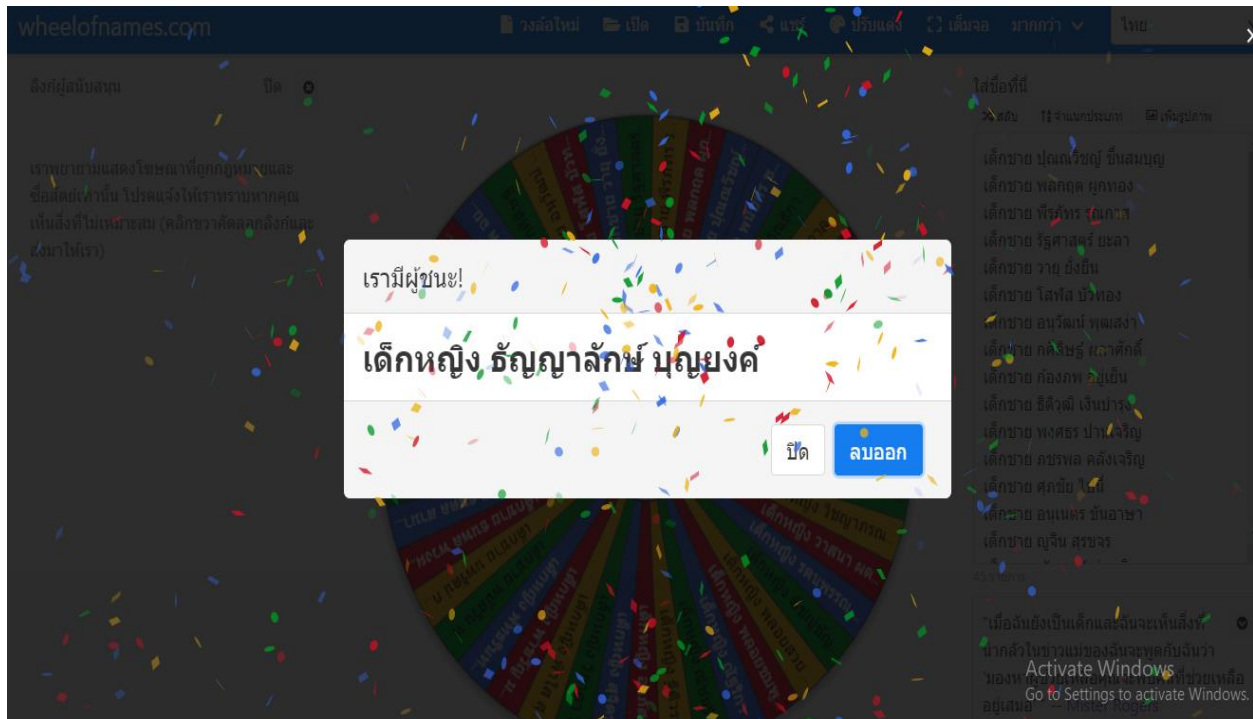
wheelofnames.com

วงล้อใหม่ เปิด บันทึก แชร์ ปรับแต่ง เต็มจอ มากกว่า ไทย

สิ่งที่ผู้สนับสนุน ปิด

เราพยายามแสดงโฆษณาที่ถูกกฎหมายและซื่อสัตย์เท่านั้น โปรดแจ้งให้เราทราบหากคุณเห็นสิ่งที่ไม่เหมาะสม (คลิกขวาคัดลอกลิงก์และส่งมาให้เรา)

ใส่ชื่อที่นี่

สลับ จำแนกประเภท เพิ่มรูปภาพ

เด็กชาย ปุณณวิชญ์ ชื่นสมบูญ
เด็กชาย พลกฤต ผูกทอง
เด็กชาย พีรภัทร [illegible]
เด็กชาย รัฐศาสตร์ ยะลา
เด็กชาย วาฤ ยิ่งยืน
เด็กชาย โสฬส บัวทอง
เด็กชาย อนวัฒน์ พุดเสงา
เด็กชาย กตัญชร์ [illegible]
เด็กชาย ก้องภพ อยู่เย็น
เด็กชาย ธีติวุฒิ เงินบำรุง
เด็กชาย พงศธร ปานเจริญ
เด็กชาย ภชพล คลังเจริญ
เด็กชาย ศุภชัย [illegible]
เด็กชาย อนเนตร ขันอาษา
เด็กชาย ญาจิน สรขจร

เรามีผู้ชนะ!

เด็กหญิง ธัญญาลักษ์ บุญยงค์

ปิด ลบออก

"เมื่อฉันยังเป็นเด็กและฉันจะเห็นสิ่งที่น่ากลัวในข่าวแม่ของฉันจะพูดกับฉันว่า 'มองหาผู้ช่วยเหลือ คุณจะพบคนที่ช่วยเหลืออยู่เสมอ'" -- Mister Rogers

Activate Windows
Go to Settings to activate Windows.